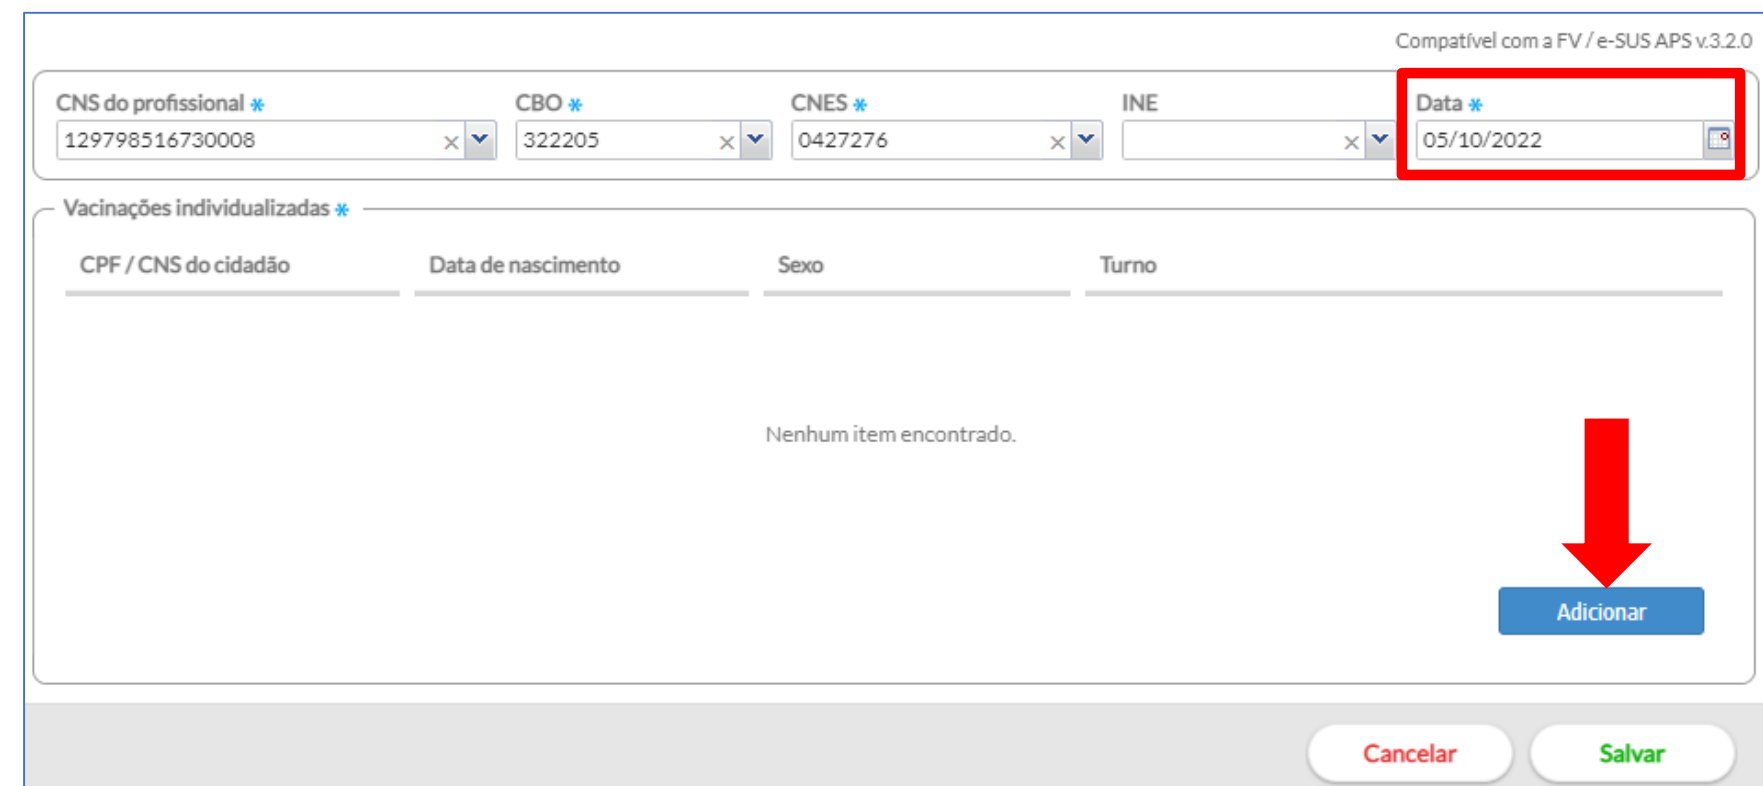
Compatível com a FV / e-SUS APS v.3.2.0

CNS do profissional *
129798516730008

CBO *
322205

CNES *
0427276

INE

Data *
05/10/2022

Vacinações individualizadas *

| CPF / CNS do cidadão | Data de nascimento | Sexo | Turno |
|---|---|---|---|

Nenhum item encontrado.

Adicionar

Cancelar
Salvar